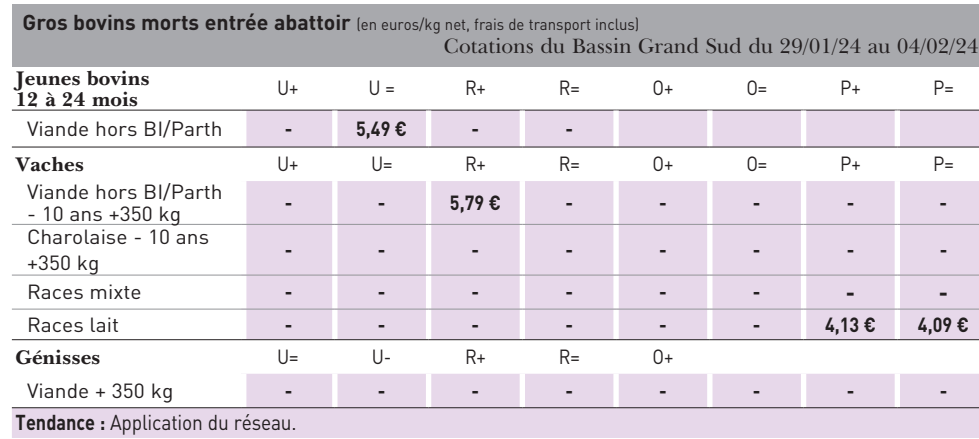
**Gros bovins morts entrée abattoir** (en euros/kg net, frais de transport inclus)

Cotations du Bassin Grand Sud du 29/01/24 au 04/02/24

| **Jeunes bovins 12 à 24 mois** | U+ | U = | R+ | R= | O+ | O= | P+ | P= |
|---|---|---|---|---|---|---|---|---|
| Viande hors BI/Parth | - | **5,49 €** | - | - | | | | |
| **Vaches** | U+ | U= | R+ | R= | O+ | O= | P+ | P= |
| Viande hors BI/Parth - 10 ans +350 kg | - | - | **5,79 €** | - | - | - | - | - |
| Charolaise - 10 ans +350 kg | - | - | - | - | - | - | - | - |
| Races mixte | - | - | - | - | - | - | - | - |
| Races lait | - | - | - | - | - | - | **4,13 €** | **4,09 €** |
| **Génisses** | U= | U- | R+ | R= | O+ | | | |
| Viande + 350 kg | - | - | - | - | - | - | - | - |

**Tendance :** Application du réseau.